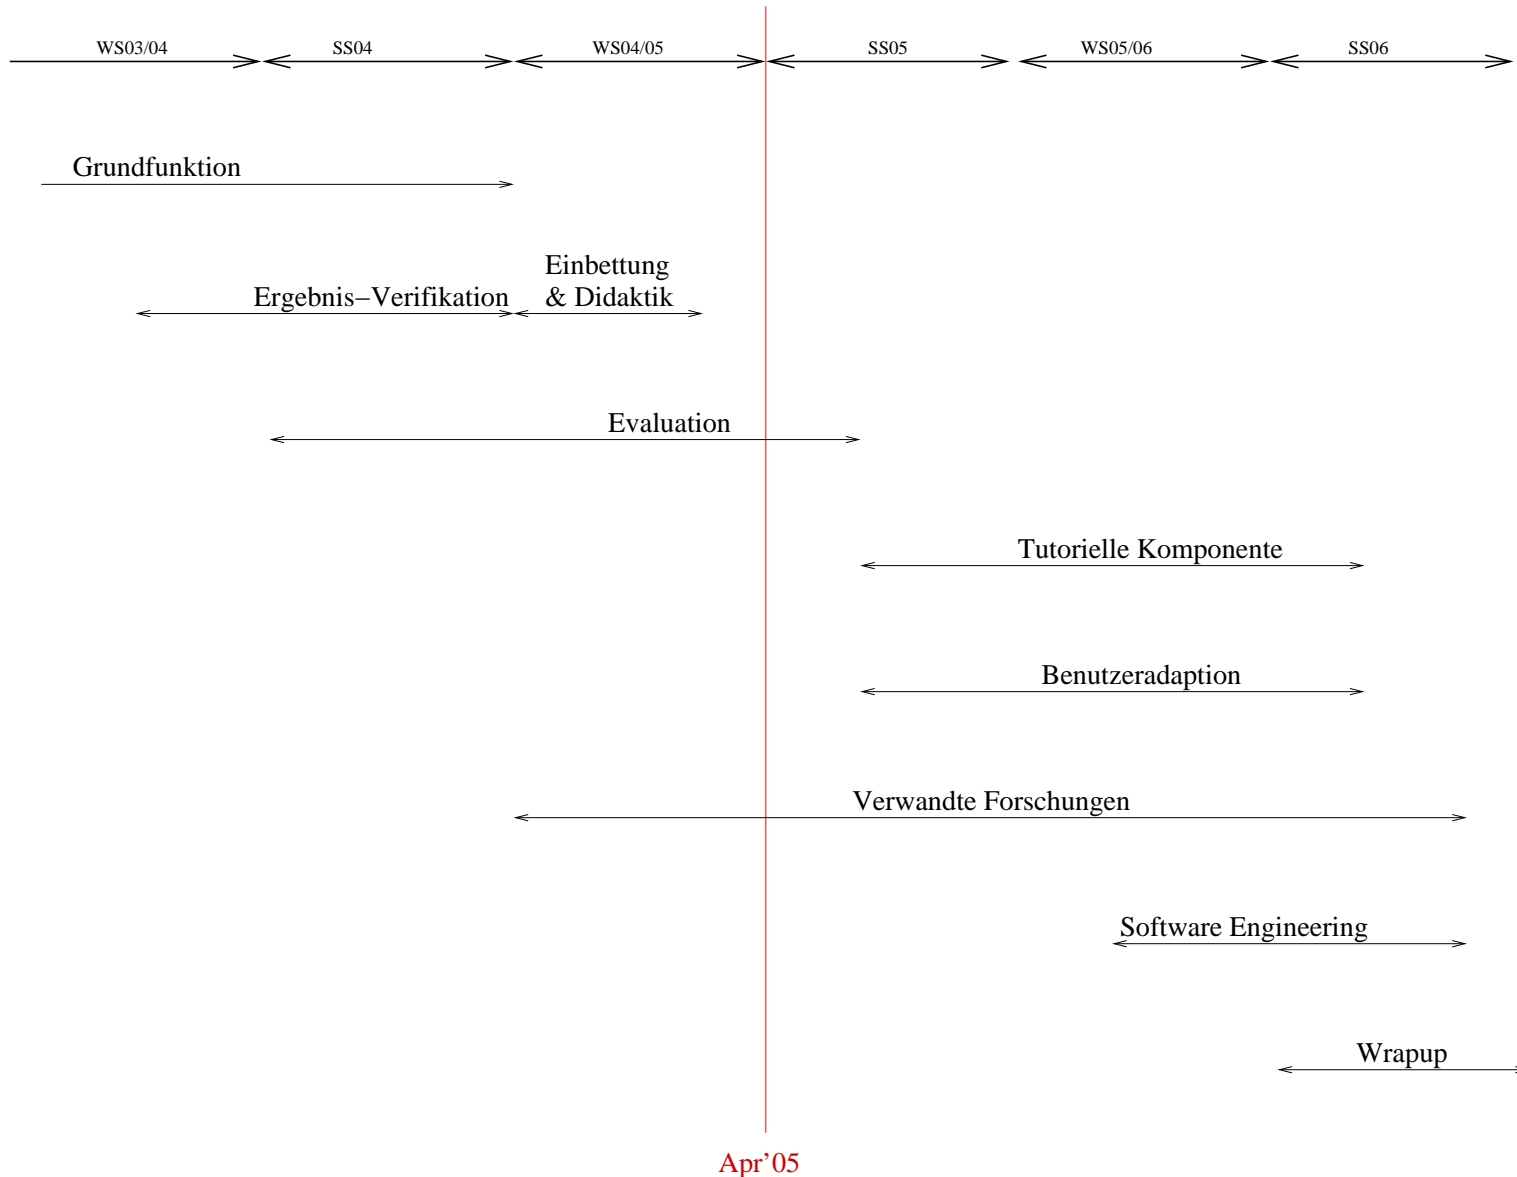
WS03/04 SS04 WS04/05 SS05 WS05/06 SS06

Grundfunktion

Ergebnis–Verifikation

Einbettung & Didaktik

Evaluation

Tutorielle Komponente

Benutzeradaption

Verwandte Forschungen

Software Engineering

Wrapup

Apr’05